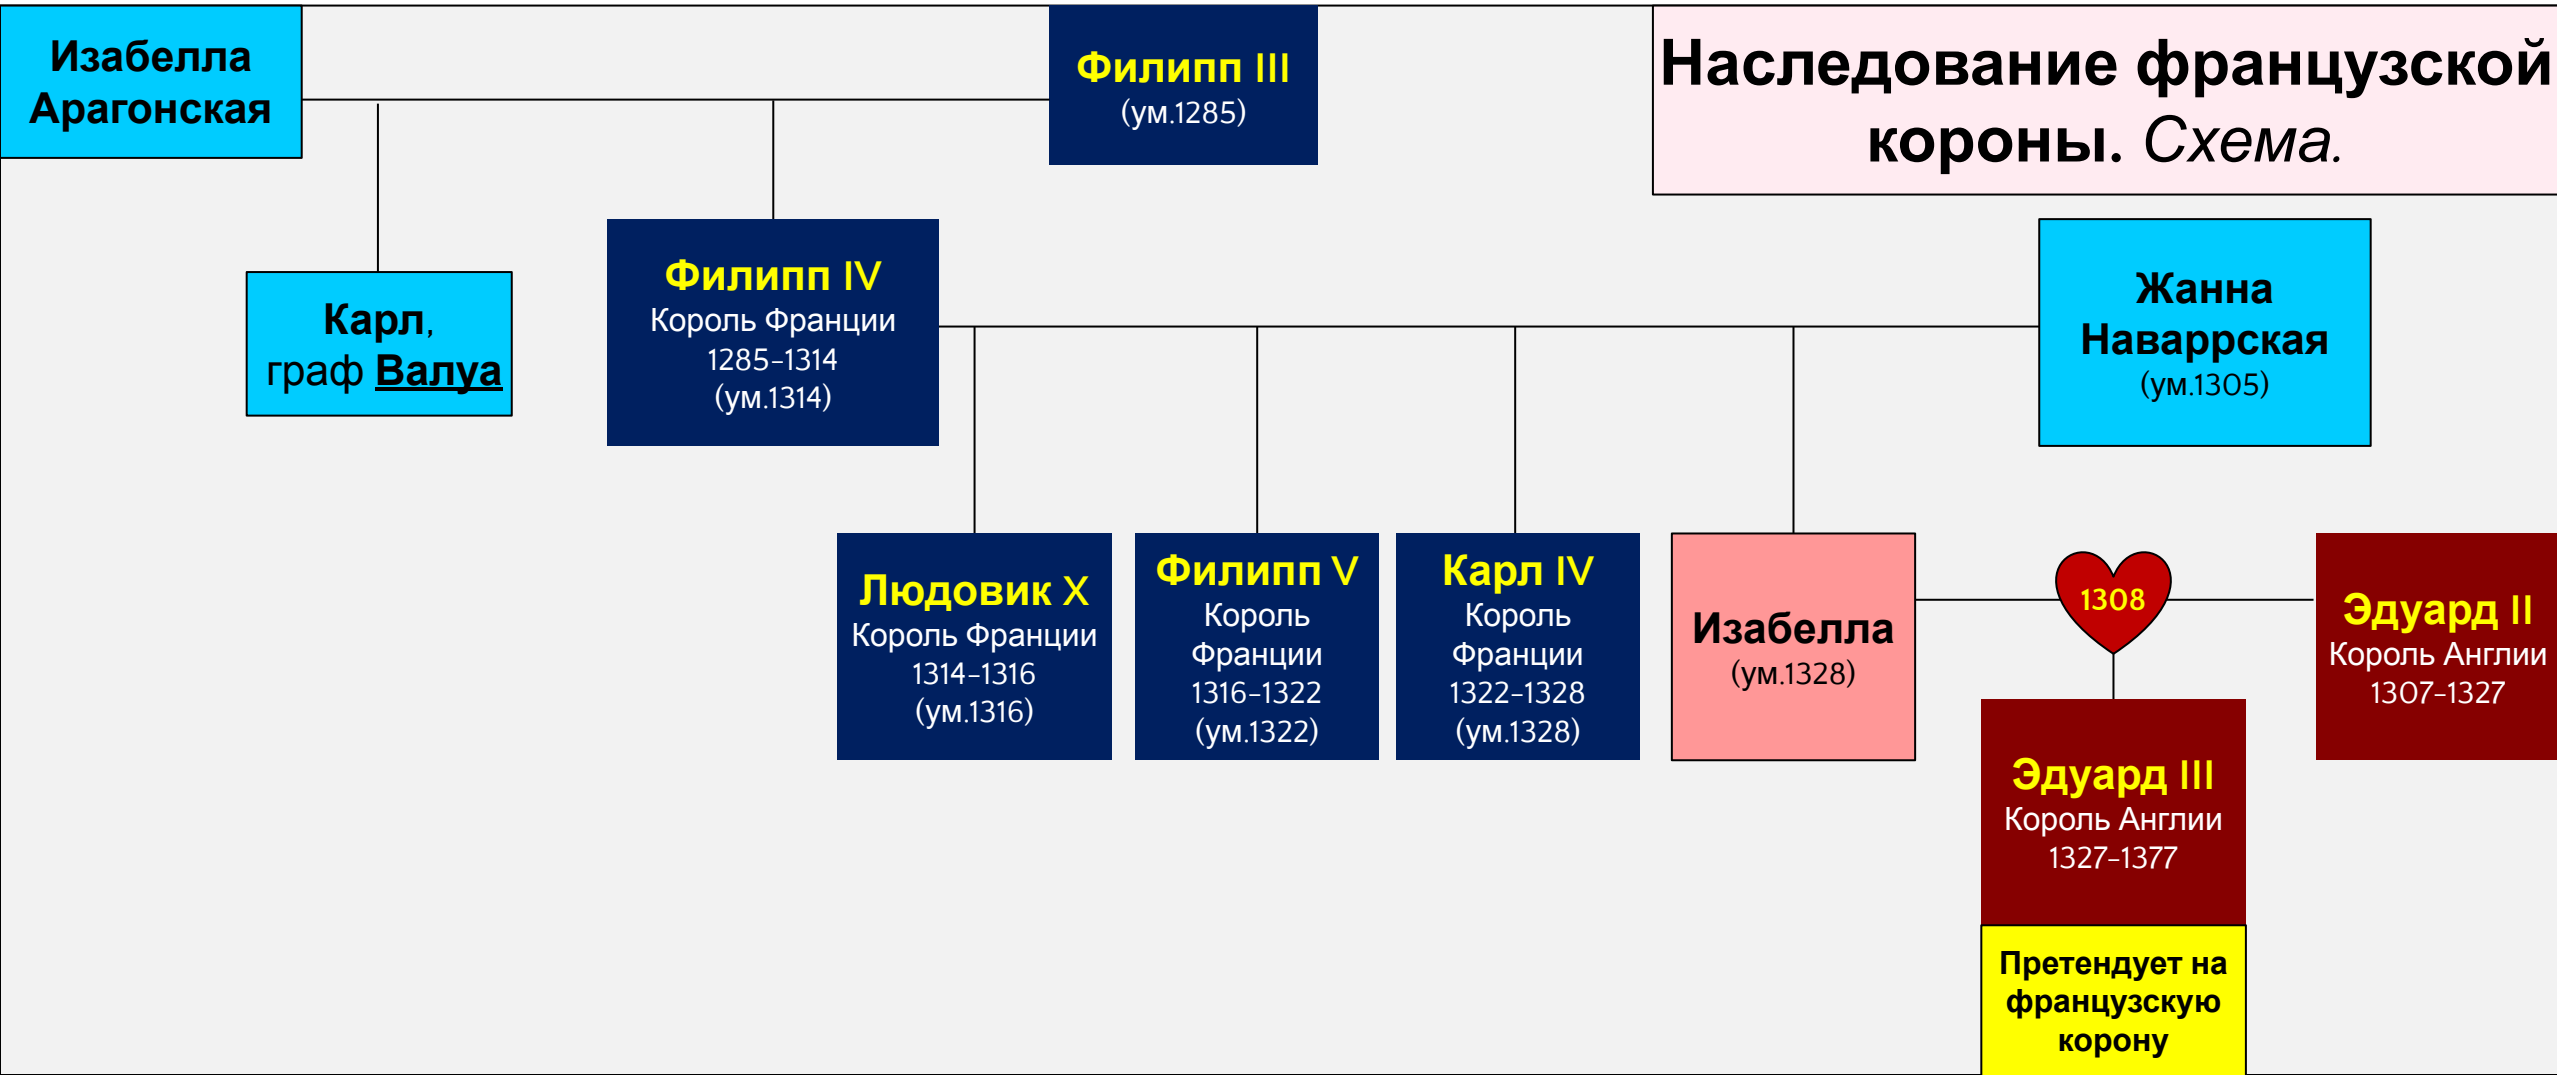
Изабелла Арагонская

Филипп III
(ум.1285)

Наследование французской короны. Схема.

Карл, граф Валуа

Филипп IV
Король Франции
1285–1314
(ум.1314)

Жанна Наваррская
(ум.1305)

Людовик X
Король Франции
1314–1316
(ум.1316)

Филипп V
Король Франции
1316–1322
(ум.1322)

Карл IV
Король Франции
1322–1328
(ум.1328)

Изабелла
(ум.1328)

1308

Эдуард II
Король Англии
1307–1327

Эдуард III
Король Англии
1327–1377

Претендует на французскую корону